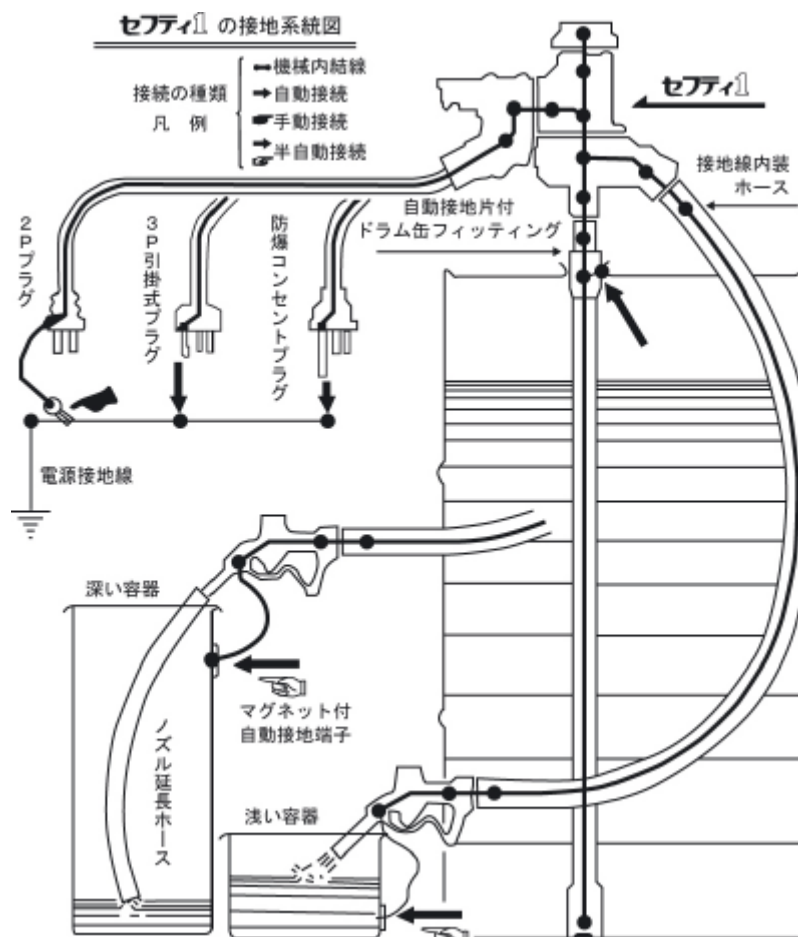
セフティ1 の接地系統図

接続の種類
凡　例

機械内結線
自動接続
手動接続
半自動接続

セフティ1

接地線内装ホース

自動接地片付
ドラム缶フィッティング

2Pプラグ

3P引掛式プラグ

防爆コンセントプラグ

電源接地線

深い容器

マグネット付
自動接地端子

ノズル延長ホース

浅い容器